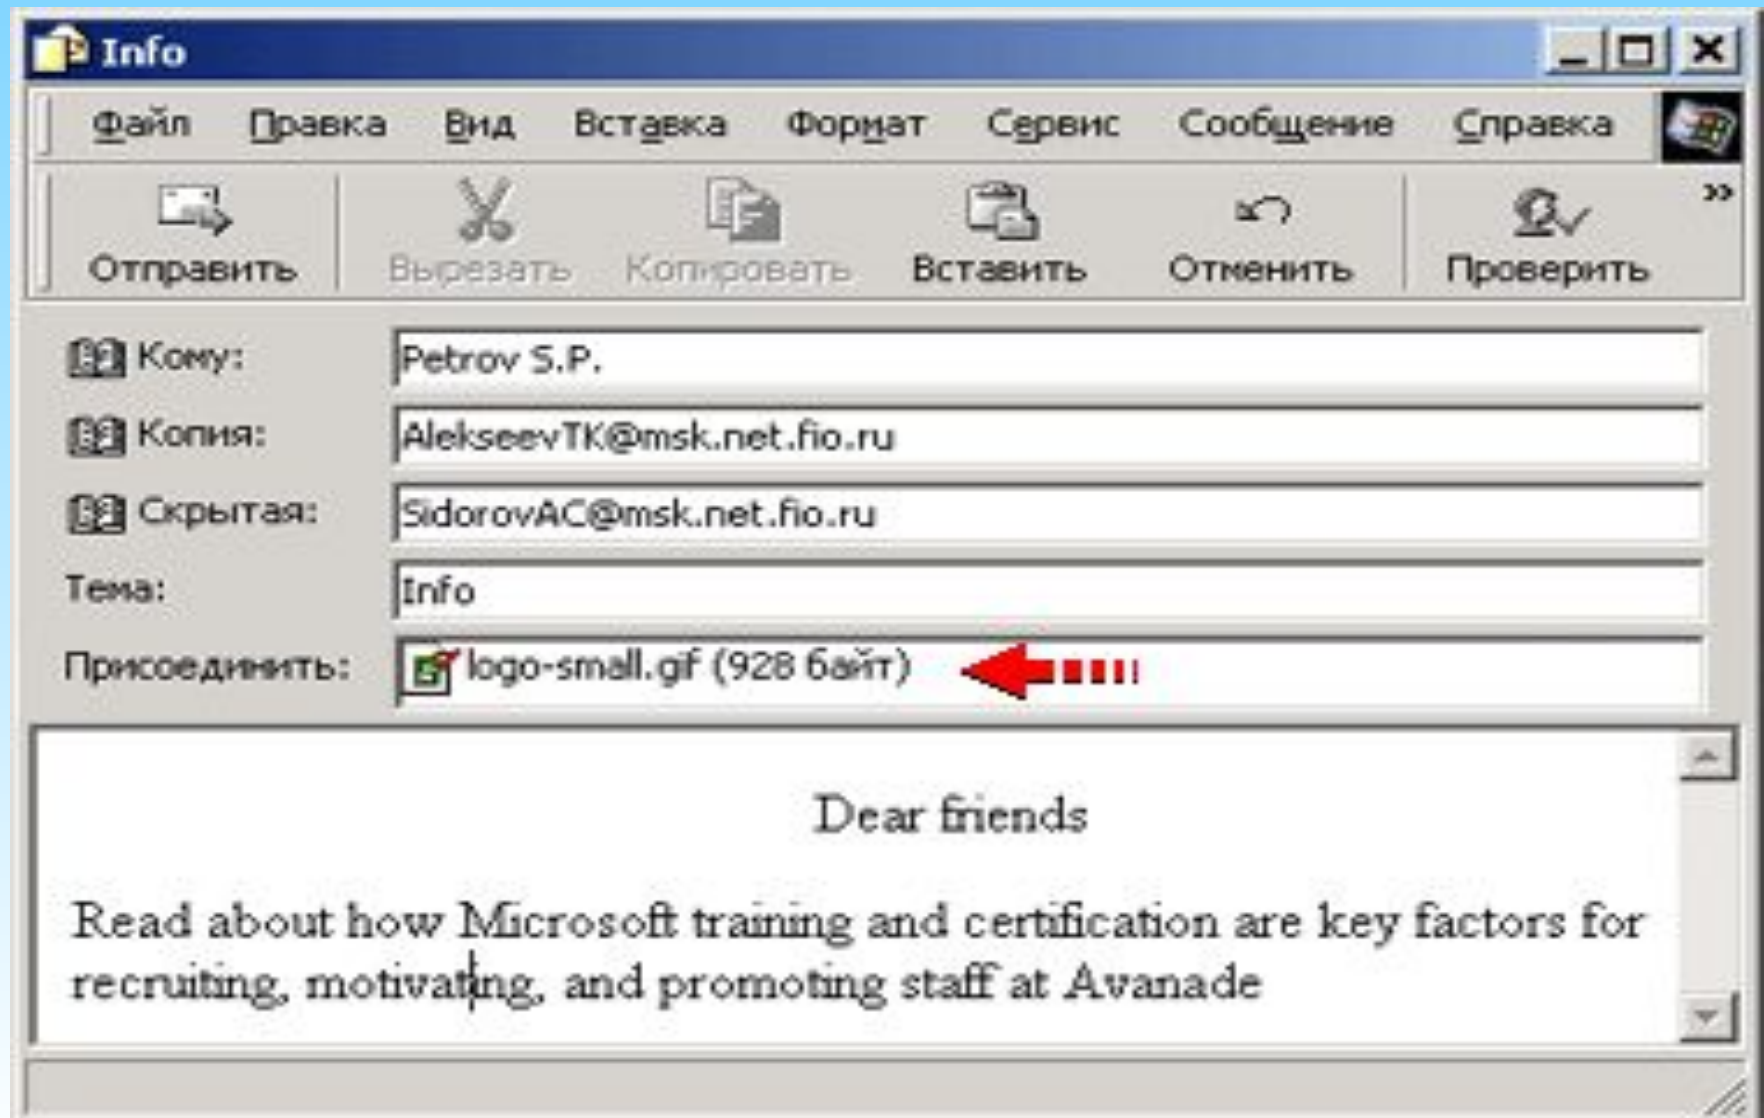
Info

Файл Правка Вид Вставка Формат Сервис Сообщение Справка

Отправить Вырезать Копировать Вставить Отменить Проверить

Кому: Petrov S.P.

Копия: AlekseevTK@msk.net.fio.ru

Скрытая: SidorovAC@msk.net.fio.ru

Тема: Info

Присоединить: logo-small.gif (928 байт)

Dear friends

Read about how Microsoft training and certification are key factors for recruiting, motivating, and promoting staff at Avanade